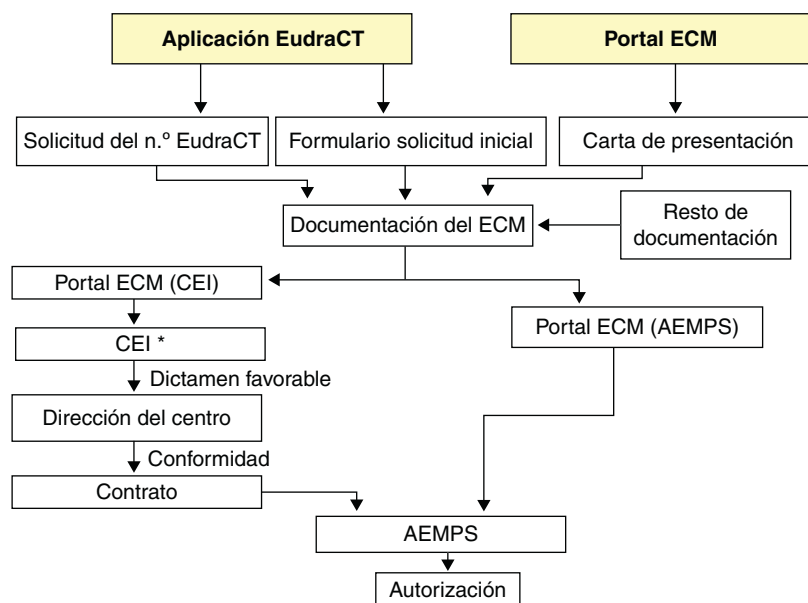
Aplicación EudraCT

Portal ECM

Solicitud del n.º EudraCT

Formulario solicitud inicial

Carta de presentación

Documentación del ECM

Resto de documentación

Portal ECM (CEI)

CEI *

Dictamen favorable

Dirección del centro

Conformidad

Contrato

Portal ECM (AEMPS)

AEMPS

Autorización